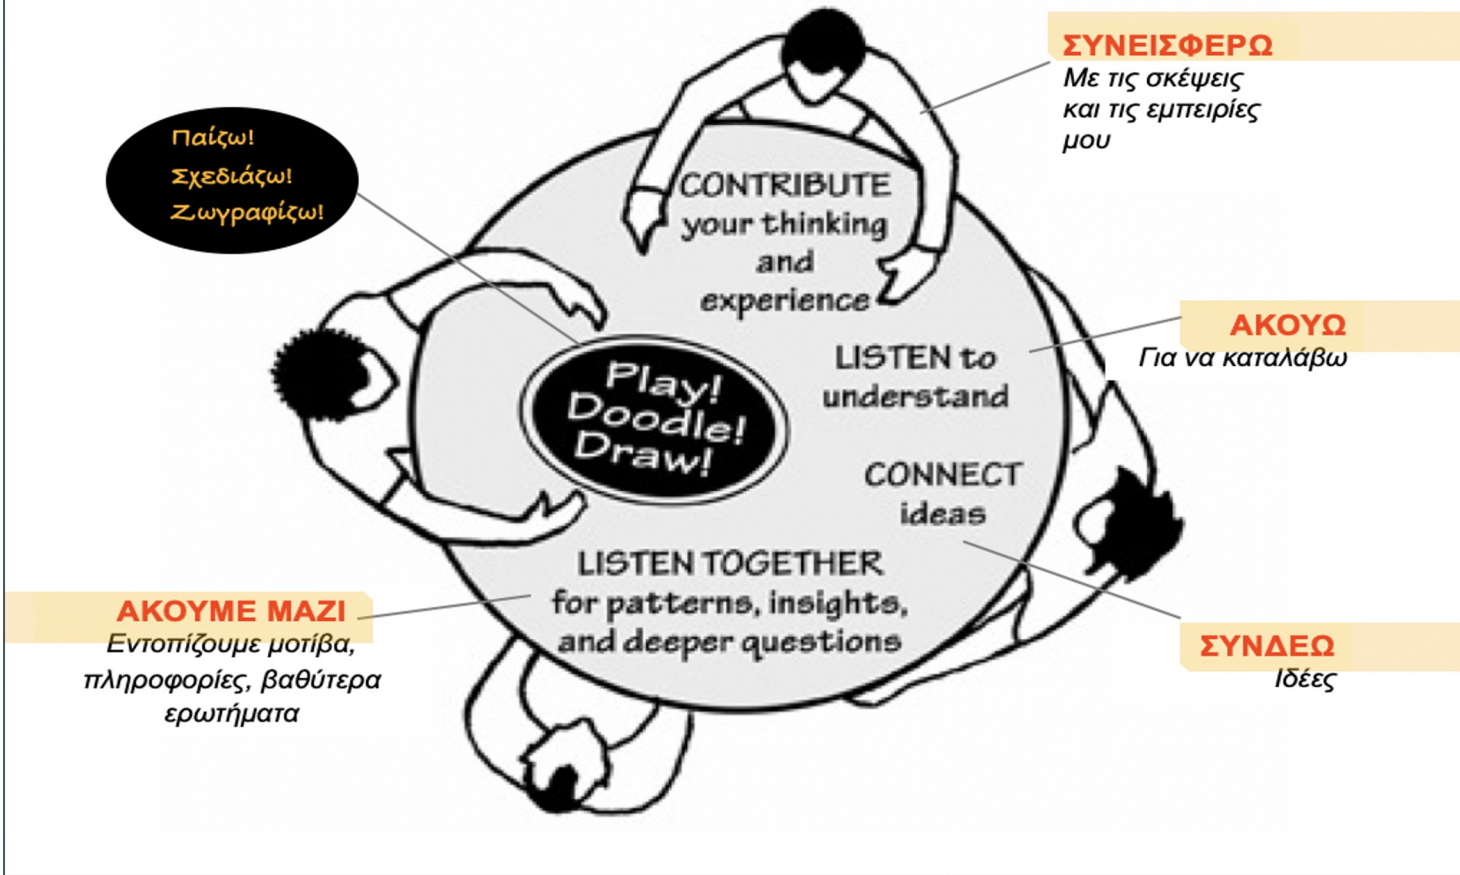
Παίζω!
Σχεδιάζω!
Ζωγραφίζω!

ΣΥΝΕΙΣΦΕΡΩ
Με τις σκέψεις και τις εμπειρίες μου

CONTRIBUTE your thinking and experience

ΑΚΟΥΩ
Για να καταλάβω

LISTEN to understand

Play! Doodle! Draw!

CONNECT ideas

ΣΥΝΔΕΩ
Ιδέες

LISTEN TOGETHER for patterns, insights, and deeper questions

ΑΚΟΥΜΕ ΜΑΖΙ
Εντοπίζουμε μοτίβα, πληροφορίες, βαθύτερα ερωτήματα